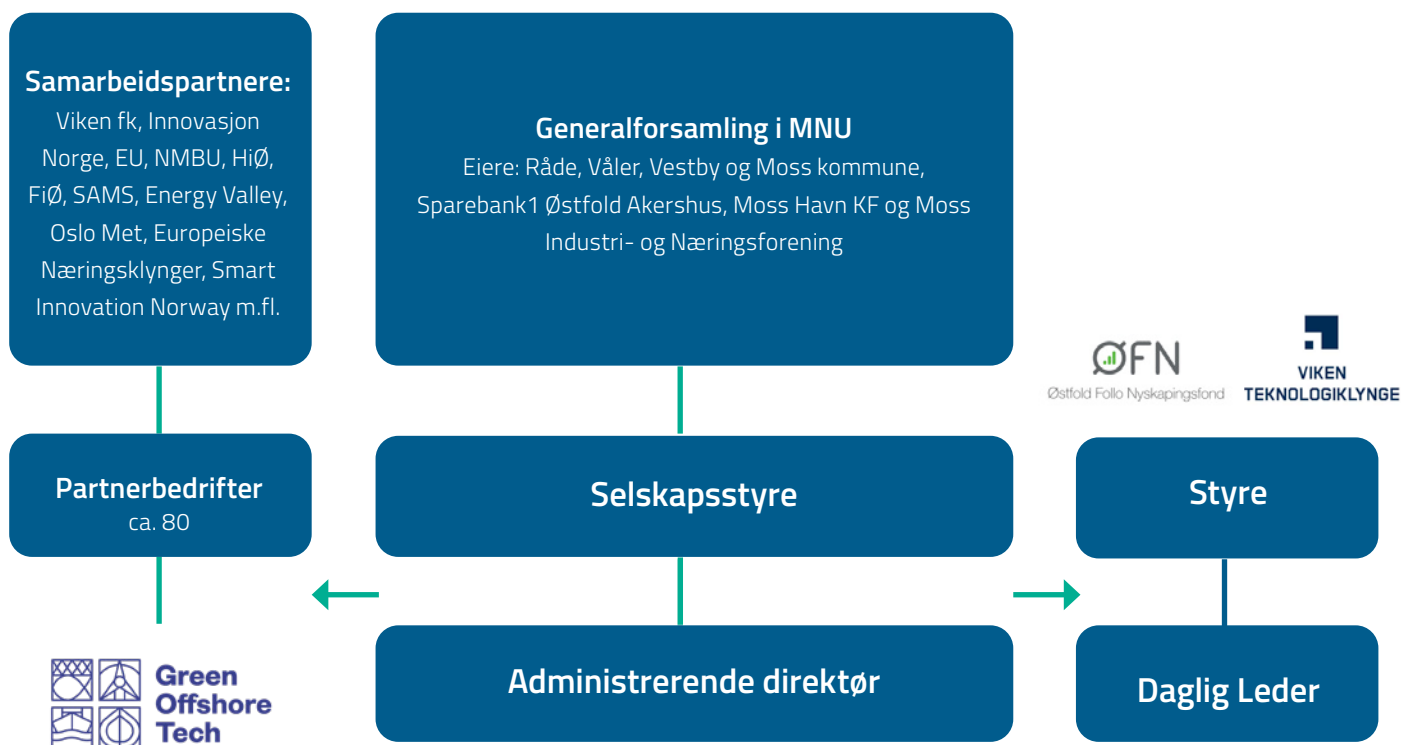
Samarbeidspartnere:
Viken fk, Innovasjon Norge, EU, NMBU, HiØ, FiØ, SAMS, Energy Valley, Oslo Met, Europeiske Næringsklynger, Smart Innovation Norway m.fl.

Generalforsamling i MNU
Eiere: Råde, Våler, Vestby og Moss kommune, Sparebank1 Østfold Akershus, Moss Havn KF og Moss Industri- og Næringsforening

ØFN
Østfold Follo Nyskapingsfond

VIKEN TEKNOLOGIKLYNGE

Partnerbedrifter
ca. 80

Selskapsstyre

Styre

Green Offshore Tech

Administrerende direktør

Daglig Leder